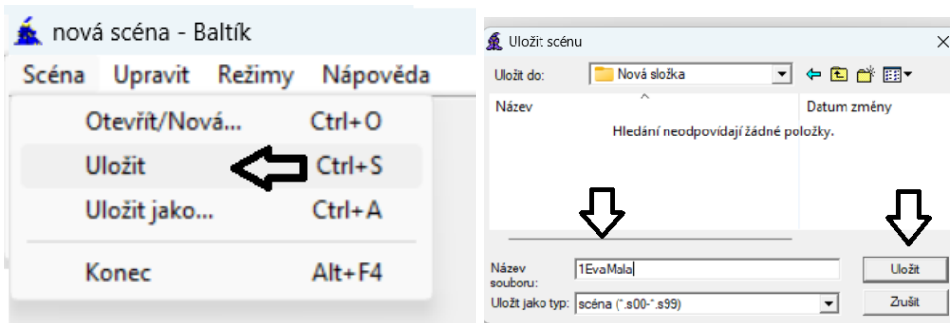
nová scéna - Baltík

Scéna Upravit Režimy Nápověda

Otevřít/Nová... Ctrl+O
Uložit Ctrl+S
Uložit jako... Ctrl+A
Konec Alt+F4

Uloži: scénu

Uložit do: Nová složka

Název
Datum změny

Hledání neodpovídají žádné položky.

Název souboru: 1EvaMala
Uložit jako typ: scéna (*.s00-*.s99)

Uložit
Zrušit